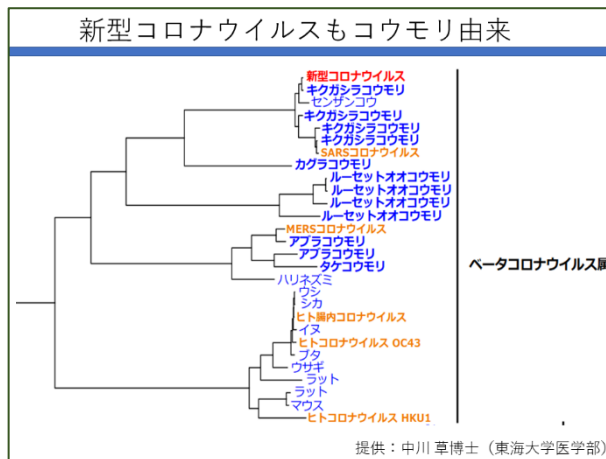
新型コロナウイルスもコウモリ由来

新型コロナウイルス
キクガシラコウモリ
センザンコウ
キクガシラコウモリ
キクガシラコウモリ
キクガシラコウモリ
SARSコロナウイルス
カグラコウモリ
ルーセットオオコウモリ
ルーセットオオコウモリ
ルーセットオオコウモリ
ルーセットオオコウモリ
MERSコロナウイルス
アブラコウモリ
アブラコウモリ
タケコウモリ
ハリネズミ
ウシ
シカ
ヒト腸内コロナウイルス
イヌ
ヒトコロナウイルス OC43
ブタ
ウサギ
ラット
ラット
マウス
ヒトコロナウイルス HKU1

ベータコロナウイルス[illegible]

提供：中川 草博士（東海大学医学部）